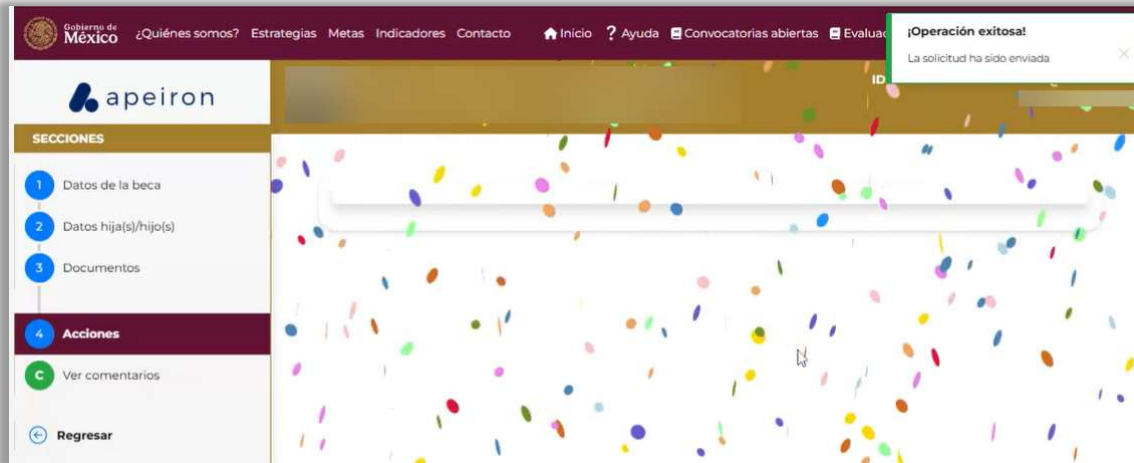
Gobierno de México ¿Quiénes somos? Estrategias Metas Indicadores Contacto Inicio ? Ayuda Convocatorias abiertas Evaluac

¡Operación exitosa!
La solicitud ha sido enviada

apeiron

ID

SECCIONES

1 Datos de la beca
2 Datos hija(s)/hijo(s)
3 Documentos
4 Acciones
C Ver comentarios

Regresar